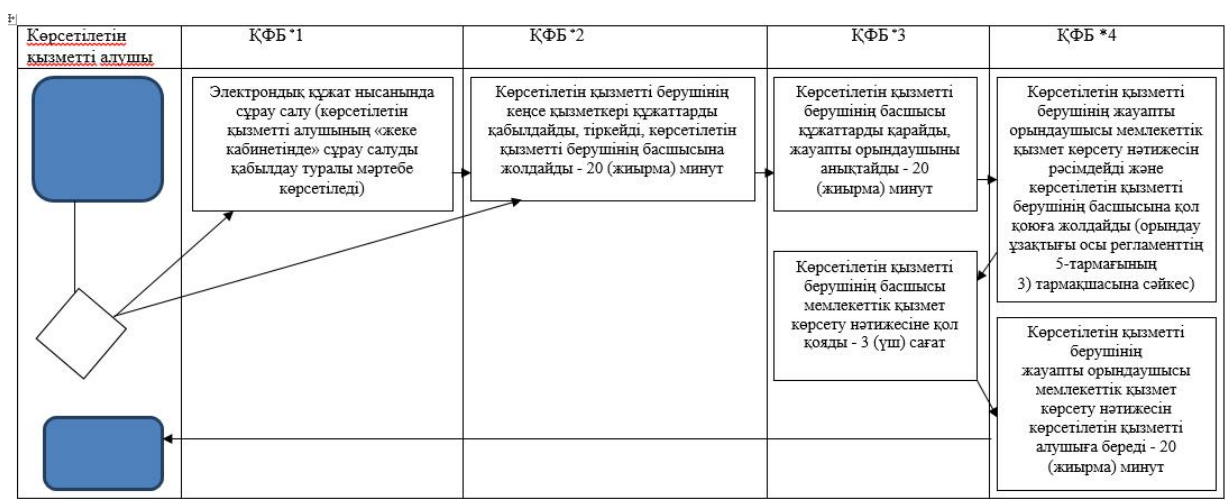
| Көрсетілетін қызметті алушы | ҚФБ *1 | ҚФБ *2 | ҚФБ *3 | ҚФБ *4 |
|---|---|---|---|---|

Электрондық құжат нысанында сұрау салу (көрсетілетін қызметті алушының «жеке кабинетінде» сұрау салуды қабылдау туралы мәртебе көрсетіледі)

Көрсетілетін қызметті берушінің кеңсе қызметкері құжаттарды қабылдайды, тіркейді, көрсетілетін қызметті берушінің басшысына жолдайды - 20 (жиырма) минут

Көрсетілетін қызметті берушінің басшысы құжаттарды қарайды, жауапты орындаушыны анықтайды - 20 (жиырма) минут

Көрсетілетін қызметті берушінің жауапты орындаушысы мемлекеттік қызмет көрсету нәтижесін рәсімдейді және көрсетілетін қызметті берушінің басшысына қол қоюға жолдайды (орындау ұзақтығы осы регламенттің 5-тармағының 3) тармақшасына сәйкес)

Көрсетілетін қызметті берушінің басшысы мемлекеттік қызмет көрсету нәтижесіне қол қояды - 3 (үш) сағат

Көрсетілетін қызметті берушінің жауапты орындаушысы мемлекеттік қызмет көрсету нәтижесін көрсетілетін қызметті алушыға береді - 20 (жиырма) минут